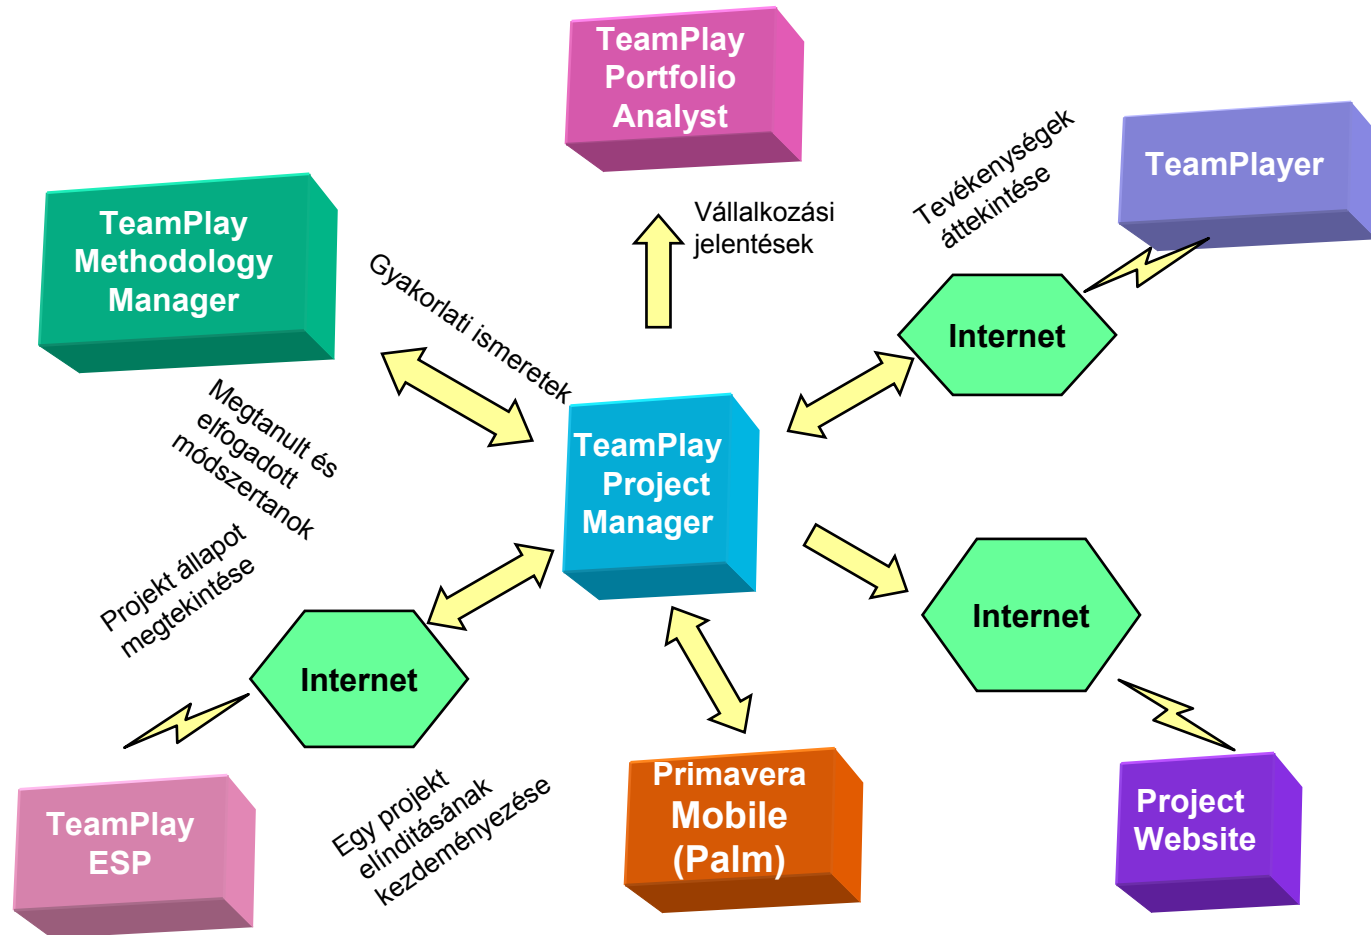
TeamPlay Portfolio Analyst

Vállalkozási jelentések

Tevékenységek áttekintése

TeamPlayer

TeamPlay Methodology Manager

Gyakorlati ismeretek

Internet

Megtanult és elfogadott módszertanok

TeamPlay Project Manager

Projekt állapot megtekintése

Internet

Internet

TeamPlay ESP

Egy projekt elinditásának kezdeményezése

Primavera Mobile (Palm)

Project Website